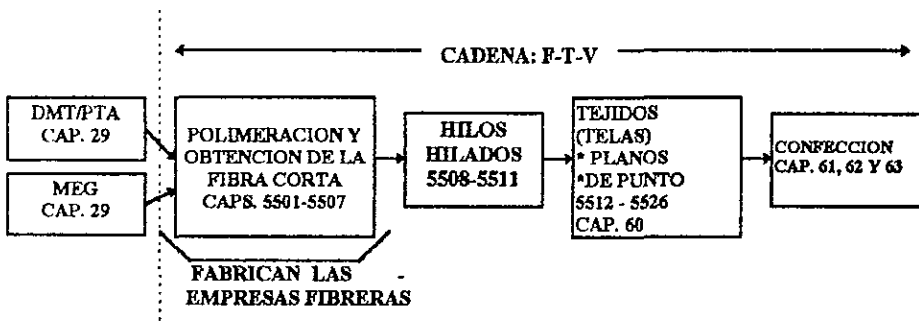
CADENA: F-T-V

DMT/PTA
CAP. 29

MEG
CAP. 29

POLIMERACION Y OBTENCION DE LA FIBRA CORTA
CAPS. 5501-5507

HILOS
HILADOS
5508-5511

TEJIDOS
(TELAS)
* PLANOS
*DE PUNTO
5512 - 5526
CAP. 60

CONFECCION
CAP. 61, 62 Y 63

FABRICAN LAS EMPRESAS FIBRERAS